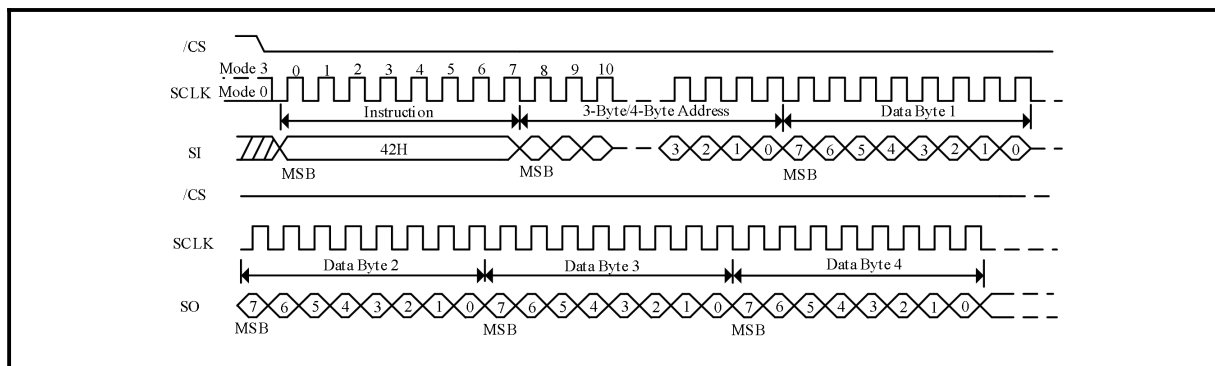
/CS

Mode 3
SCLK Mode 0
0 1 2 3 4 5 6 7 8 9 10

Instruction
3-Byte/4-Byte Address
Data Byte 1

SI
42H
3 2 1 0 7 6 5 4 3 2 1 0
MSB
MSB
MSB

/CS

SCLK

Data Byte 2
Data Byte 3
Data Byte 4

SO
7 6 5 4 3 2 1 0 7 6 5 4 3 2 1 0 7 6 5 4 3 2 1 0
MSB
MSB
MSB